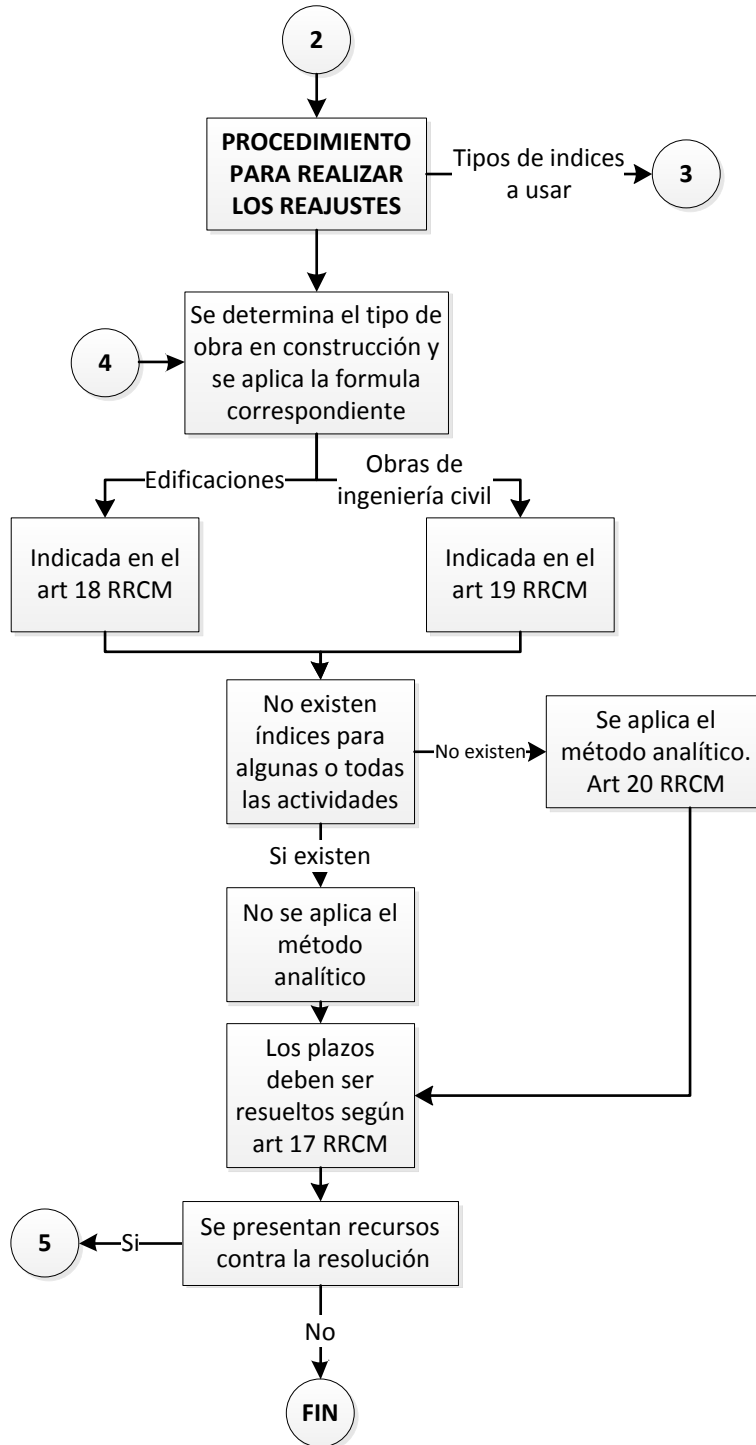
2

PROCEDIMIENTO PARA REALIZAR LOS REAJUSTES

Tipos de indices a usar

3

4

Se determina el tipo de obra en construcción y se aplica la formula correspondiente

Edificaciones

Obras de ingeniería civil

Indicada en el art 18 RRCM

Indicada en el art 19 RRCM

No existen índices para algunas o todas las actividades

No existen

Se aplica el método analítico. Art 20 RRCM

Si existen

No se aplica el método analítico

Los plazos deben ser resueltos según art 17 RRCM

5

Si

Se presentan recursos contra la resolución

No

FIN